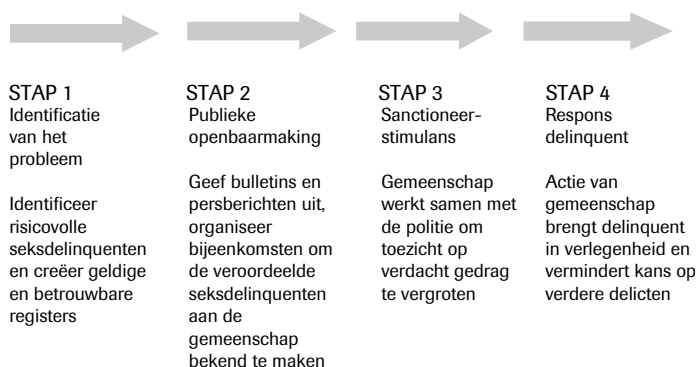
STAP 1
Identificatie van het probleem

Identificeer risicovolle seksdelinquenten en creëer geldige en betrouwbare registers

STAP 2
Publieke openbaarmaking

Geef bulletins en persberichten uit, organiseer bijeenkomsten om de veroordeelde seksdelinquenten aan de gemeenschap bekend te maken

STAP 3
Sanctioneer-stimulans

Gemeenschap werkt samen met de politie om toezicht op verdacht gedrag te vergroten

STAP 4
Respons delinquent

Actie van gemeenschap brengt delinquent in verlegenheid en vermindert kans op verdere delicten